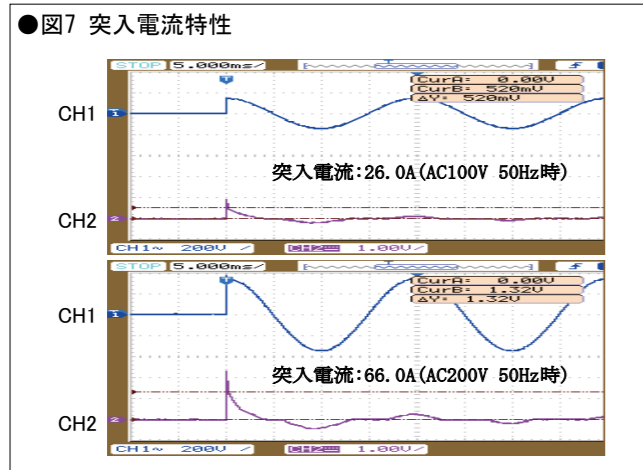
●図7 突入電流特性

STOP 5.000ms/

CurA: 0.00V
CurB: 520mV
ΔY: 520mV

CH1

突入電流:26.0A(AC100V 50Hz時)

CH2

CH1~ 200V CH2 1.00V

STOP 5.000ms/

CurA: 0.00V
CurB: 1.32V
ΔY: 1.32V

CH1

突入電流:66.0A(AC200V 50Hz時)

CH2

CH1~ 200V CH2 1.00V